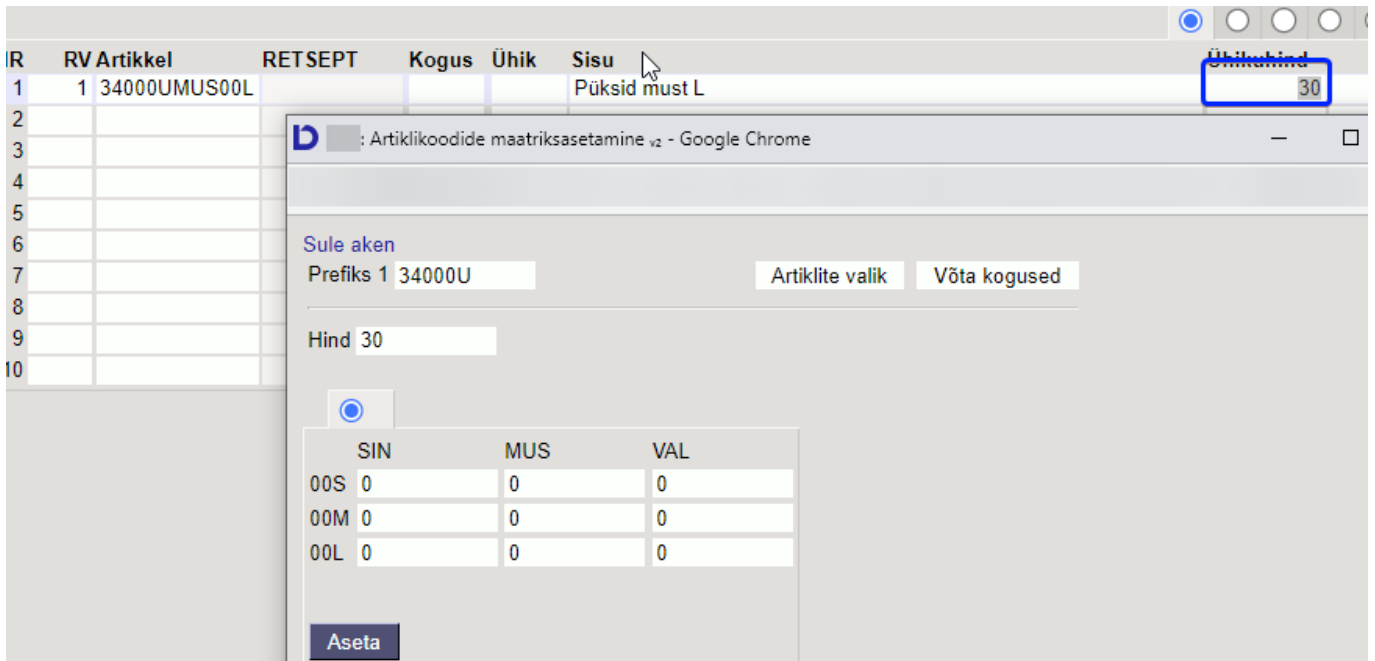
| IR | RV | Artikkel | RETSEPT | Kogus | Ühik | Sisu | Ühikuhind |
|---|---|---|---|---|---|---|---|
| 1 | 1 | 34000UMUS00L | | | | Püksid must L | 30 |
| 2 | | | | | | | |
| 3 | | | | | | | |
| 4 | | | | | | | |
| 5 | | | | | | | |
| 6 | | | | | | | |
| 7 | | | | | | | |
| 8 | | | | | | | |
| 9 | | | | | | | |
| 10 | | | | | | | |

: Artiklikoodide maatriksasetamine v2 - Google Chrome

Sule aken

Prefiks 1 34000U

Artiklite valik

Võta kogused

Hind 30

| | SIN | MUS | VAL |
|---|---|---|---|
| 00S | 0 | 0 | 0 |
| 00M | 0 | 0 | 0 |
| 00L | 0 | 0 | 0 |

Aseta